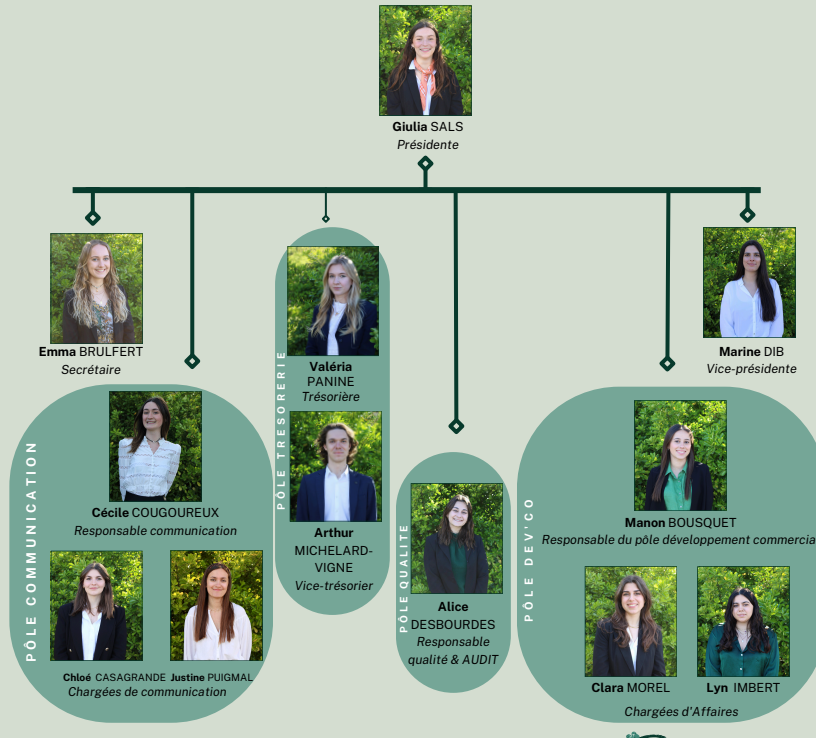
**Giulia** SALS
*Présidente*

**Emma** BRULFERT
*Secrétaire*

PÔLE TRESORERIE

**Valéria** PANINE
*Trésorière*

**Arthur** MICHELARD-VIGNE
*Vice-trésorier*

**Marine** DIB
*Vice-présidente*

PÔLE COMMUNICATION

**Cécile** COUGOUREUX
*Responsable communication*

**Chloé** CASAGRANDE **Justine** PUIGMAL
*Chargées de communication*

PÔLE QUALITE

**Alice** DESBOURDES
*Responsable qualité & AUDIT*

PÔLE DEV'CO

**Manon** BOUSQUET
*Responsable du pôle développement commercia*

**Clara** MOREL **Lyn** IMBERT
*Chargées d'Affaires*